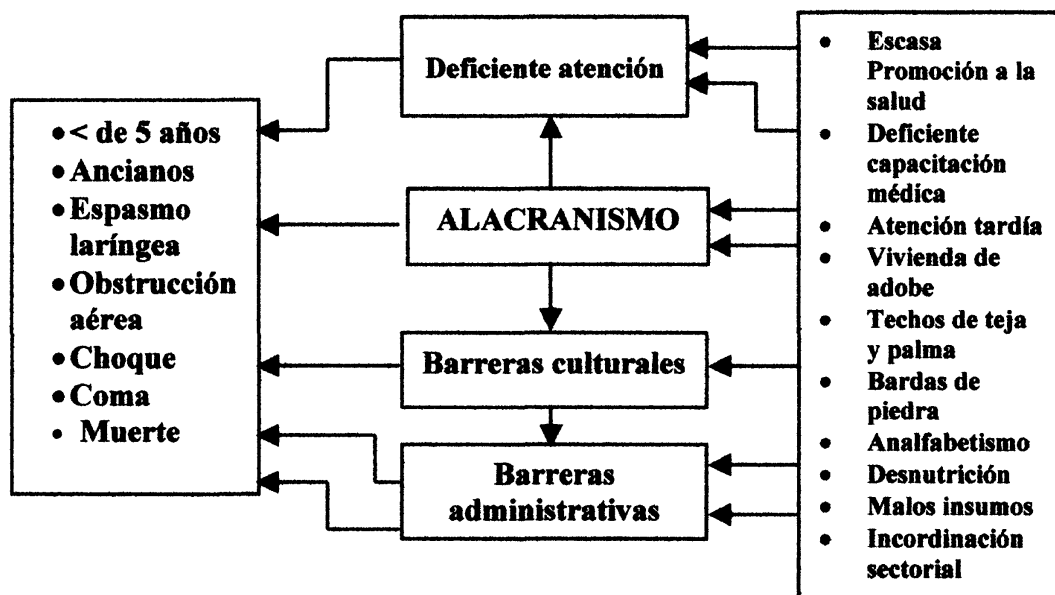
Deficiente atención

ALACRANISMO

Barreras culturales

Barreras administrativas

- < de 5 años
- Ancianos
- Espasmo laríngea
- Obstrucción aérea
- Choque
- Coma
- Muerte

- Escasa Promoción a la salud
- Deficiente capacitación médica
- Atención tardía
- Vivienda de adobe
- Techos de teja y palma
- Bardas de piedra
- Analfabetismo
- Desnutrición
- Malos insumos
- Incordinación sectorial